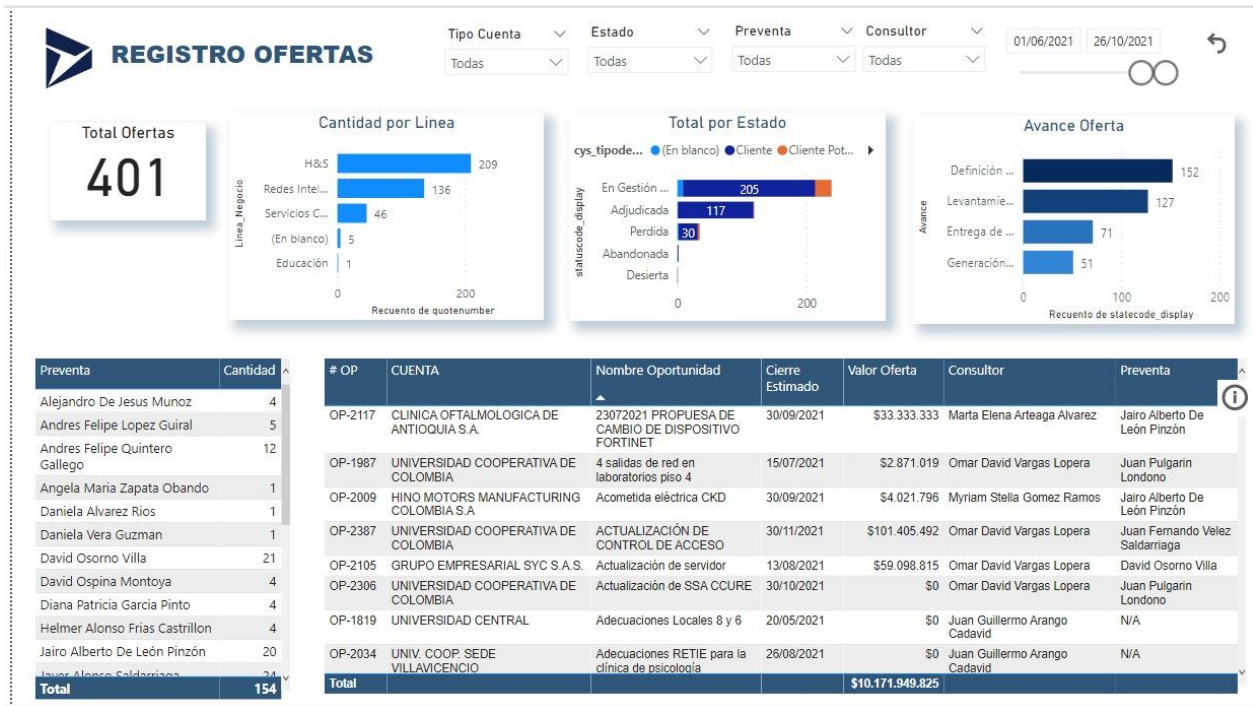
REGISTRO OFERTAS

Tipo Cuenta
Todas

Estado
Todas

Preventa
Todas

Consultor
Todas

01/06/2021 26/10/2021

Total Ofertas
401

Cantidad por Linea

Linea_Negocio
H&S 209
Redes Intel... 136
Servicios C... 46
(En blanco) 5
Educación 1
0 200
Recuento de quotenumber

Total por Estado

cys_tipode... (En blanco) Cliente Cliente Pot...

statuscode_display
En Gestión ... 205
Adjudicada 117
Perdida 30
Abandonada
Desierta
0 200

Avance Oferta

Avance
Definición ... 152
Levantamie... 127
Entrega de ... 71
Generación... 51
0 100 200
Recuento de statecode_display

| Preventa | Cantidad |
|---|---|
| Alejandro De Jesus Munoz | 4 |
| Andres Felipe Lopez Guiral | 5 |
| Andres Felipe Quintero Gallego | 12 |
| Angela Maria Zapata Obando | 1 |
| Daniela Alvarez Rios | 1 |
| Daniela Vera Guzman | 1 |
| David Osorno Villa | 21 |
| David Ospina Montoya | 4 |
| Diana Patricia Garcia Pinto | 4 |
| Helmer Alonso Frias Castrillon | 4 |
| Jairo Alberto De León Pinzón | 20 |
| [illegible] | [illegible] |
| Total | 154 |

| # OP | CUENTA | Nombre Oportunidad | Cierre Estimado | Valor Oferta | Consultor | Preventa |
|---|---|---|---|---|---|---|
| OP-2117 | CLINICA OFTALMOLOGICA DE ANTIOQUIA S.A. | 23072021 PROPUESA DE CAMBIO DE DISPOSITIVO FORTINET | 30/09/2021 | $33.333.333 | Marta Elena Arteaga Alvarez | Jairo Alberto De León Pinzón |
| OP-1987 | UNIVERSIDAD COOPERATIVA DE COLOMBIA | 4 salidas de red en laboratorios piso 4 | 15/07/2021 | $2.871.019 | Omar David Vargas Lopera | Juan Pulgarin Londono |
| OP-2009 | HINO MOTORS MANUFACTURING COLOMBIA S.A | Acometida eléctrica CKD | 30/09/2021 | $4.021.796 | Myriam Stella Gomez Ramos | Jairo Alberto De León Pinzón |
| OP-2387 | UNIVERSIDAD COOPERATIVA DE COLOMBIA | ACTUALIZACIÓN DE CONTROL DE ACCESO | 30/11/2021 | $101.405.492 | Omar David Vargas Lopera | Juan Fernando Velez Saldarriaga |
| OP-2105 | GRUPO EMPRESARIAL SYC S.A.S. | Actualización de servidor | 13/08/2021 | $59.098.815 | Omar David Vargas Lopera | David Osorno Villa |
| OP-2306 | UNIVERSIDAD COOPERATIVA DE COLOMBIA | Actualización de SSA CCURE | 30/10/2021 | $0 | Omar David Vargas Lopera | Juan Pulgarin Londono |
| OP-1819 | UNIVERSIDAD CENTRAL | Adecuaciones Locales 8 y 6 | 20/05/2021 | $0 | Juan Guillermo Arango Cadavid | N/A |
| OP-2034 | UNIV. COOP. SEDE VILLAVICENCIO | Adecuaciones RETIE para la clínica de psicología | 26/08/2021 | $0 | Juan Guillermo Arango Cadavid | N/A |
| Total | | | | $10.171.949.825 | | |